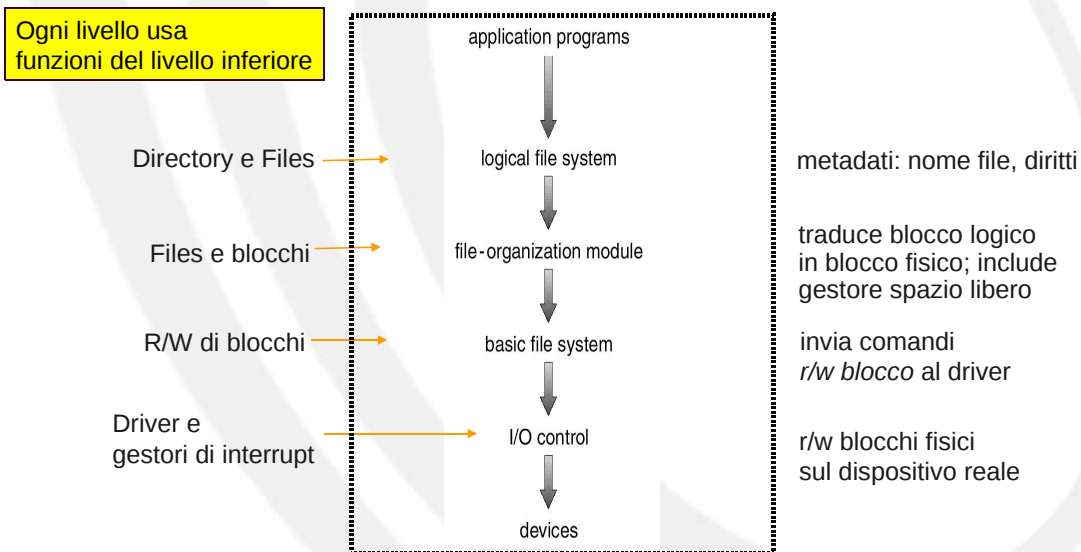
Ogni livello usa
funzioni del livello inferiore

application programs

Directory e Files

logical file system

metadati: nome file, diritti

Files e blocchi

file-organization module

traduce blocco logico
in blocco fisico; include
gestore spazio libero

R/W di blocchi

basic file system

invia comandi
*r/w blocco* al driver

Driver e
gestori di interrupt

I/O control

r/w blocchi fisici
sul dispositivo reale

devices